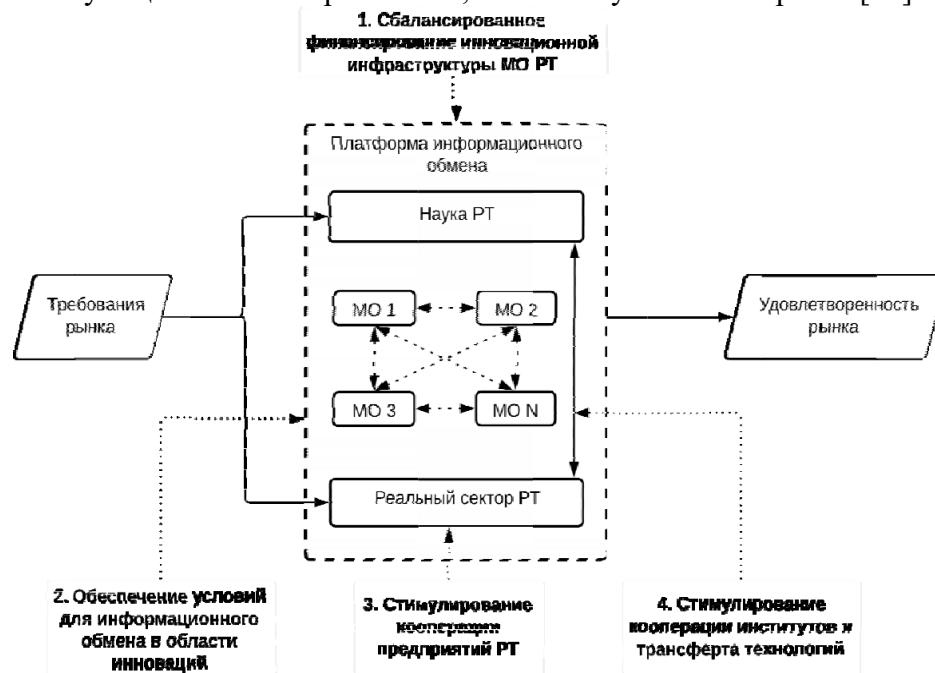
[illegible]

1. Сбалансированное финансирование инновационной инфраструктуры МО РТ

Платформа информационного обмена

Наука РТ

Требования рынка

МО 1

МО 2

Удовлетворенность рынка

МО 3

МО N

Реальный сектор РТ

2. Обеспечение условий для информационного обмена в области инноваций

3. Стимулирование кооперации предприятий РТ

4. Стимулирование кооперации институтов и трансферта технологий